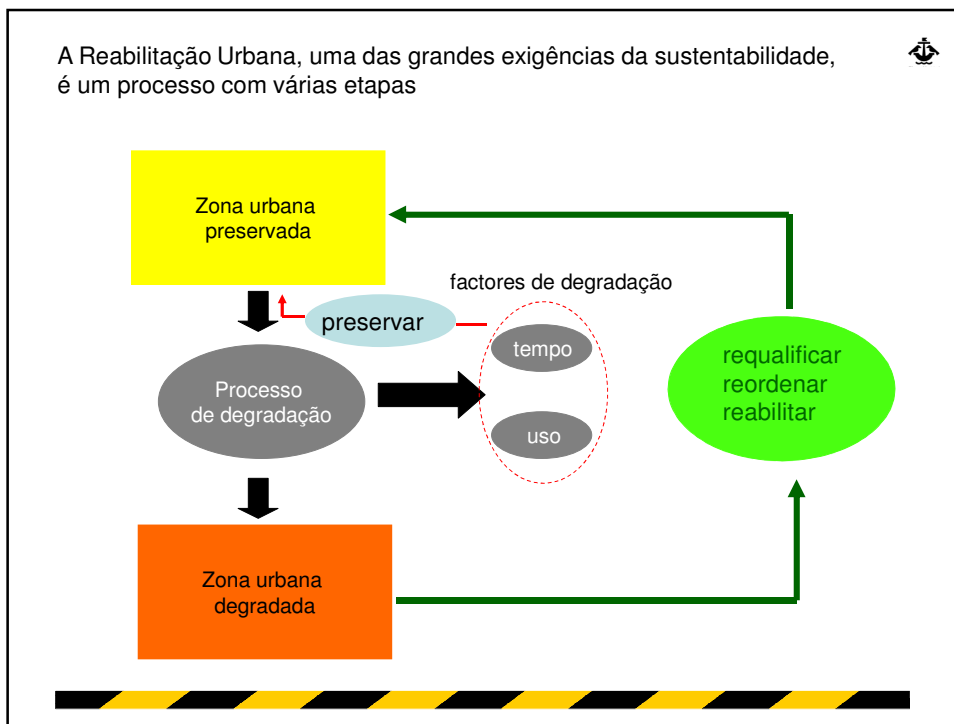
A Reabilitação Urbana, uma das grandes exigências da sustentabilidade, é um processo com várias etapas

Zona urbana preservada

factores de degradação

preservar

tempo

Processo de degradação

uso

requalificar
reordenar
reabilitar

Zona urbana degradada